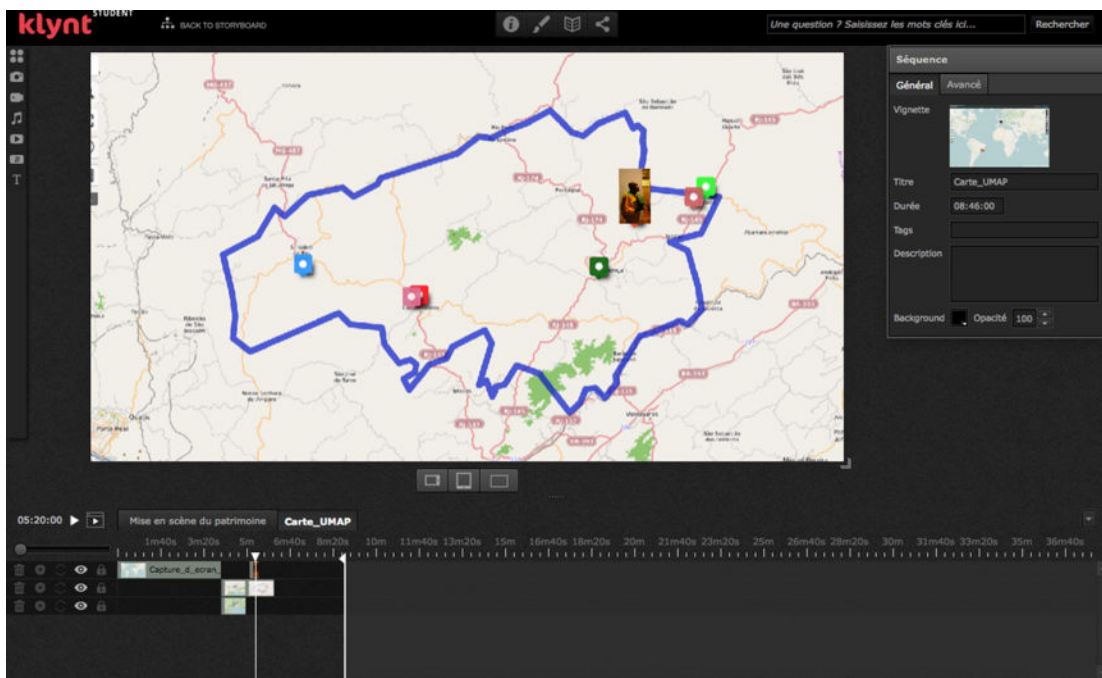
klynt STUDENT

BACK TO STORYBOARD

Une question ? Saisissez les mots clés ici...

Rechercher

Séquence

Général | Avancé

Vignette

Titre: Carte_UMAP

Durée: 08:46:00

Tags

Description

Background | Opacité: 100

05:20:00

Mise en scène du patrimoine | Carte_UMAP

1m40s 3m20s 5m 6m40s 8m20s 10m 11m40s 13m20s 15m 16m40s 18m20s 20m 21m40s 23m20s 25m 26m40s 28m20s 30m 31m40s 33m20s 35m 36m40s

Capture_d_ecran_